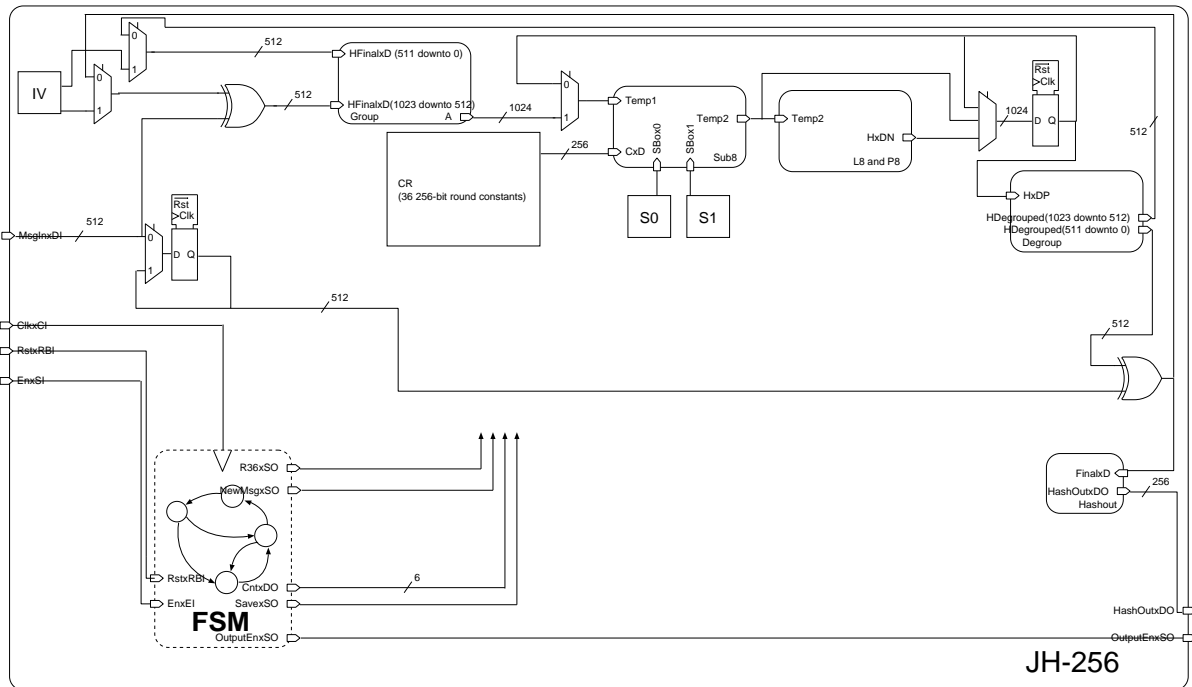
IV
0
1
0
1
512
HFinalxD (511 downto 0)
512
HFinalxD(1023 downto 512)
Group
A
1024
0
1
Temp1
Temp2
CxD
SBox0
SBox1
Sub8
256
Temp2
HxDN
L8 and P8
1024
Rst
Clk
D Q
512
CR
(36 256-bit round constants)
S0
S1
HxDP
HDegrouped(1023 downto 512)
HDegrouped(511 downto 0)
Degroup
MsgInxDI
512
Rst
Clk
0
1
D Q
512
ClkxCI
RstxRBI
EnxSI
512
R36xSO
NewMsgxSO
RstxRBI
CntxDO
6
EnxEI
SavexSO
FSM
OutputEnxSO
FinalxD
HashOutxDO
256
Hashout
HashOutxDO
OutputEnxSO
JH-256